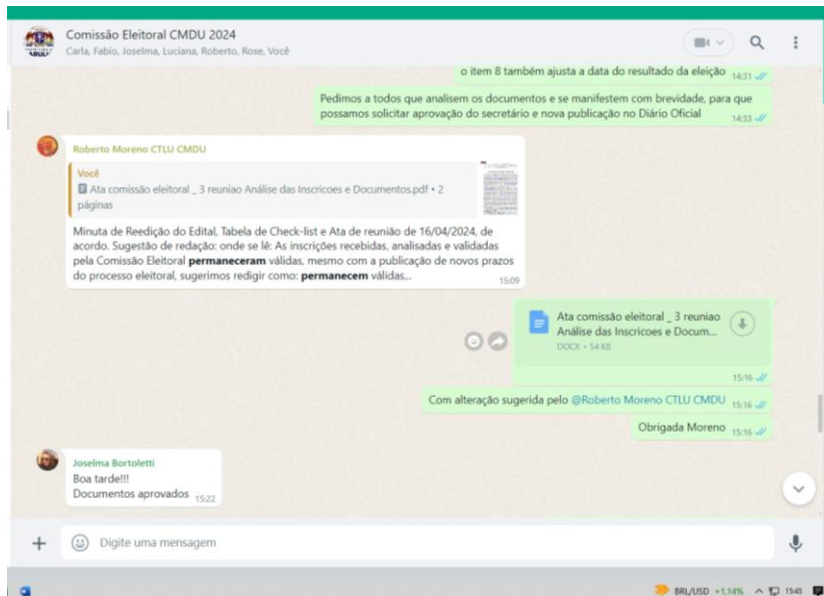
Comissão Eleitoral CMDU 2024
Carla, Fabio, Joselma, Luciana, Roberto, Rose, Você

o item 8 também ajusta a data do resultado da eleição 14:31

Pedimos a todos que analisem os documentos e se manifestem com brevidade, para que possamos solicitar aprovação do secretário e nova publicação no Diário Oficial 14:33

Roberto Moreno CTLU CMDU
Você
Ata comissão eleitoral _ 3 reuniao Análise das Inscricoes e Documentos.pdf • 2 páginas
Minuta de Reedição do Edital, Tabela de Check-list e Ata de reunião de 16/04/2024, de acordo. Sugestão de redação: onde se lê: As inscrições recebidas, analisadas e validadas pela Comissão Eleitoral **permaneceram** válidas, mesmo com a publicação de novos prazos do processo eleitoral, sugerimos redigir como: **permanecem** válidas... 15:09

Ata comissão eleitoral _ 3 reuniao Análise das Inscricoes e Docum...
DOCX • 54 KB
15:16

Com alteração sugerida pelo @Roberto Moreno CTLU CMDU 15:16

Obrigada Moreno 15:16

Joselma Bortoletti
Boa tarde!!!
Documentos aprovados 15:22

Digite uma mensagem

BRL/USD +1,14% 15:45